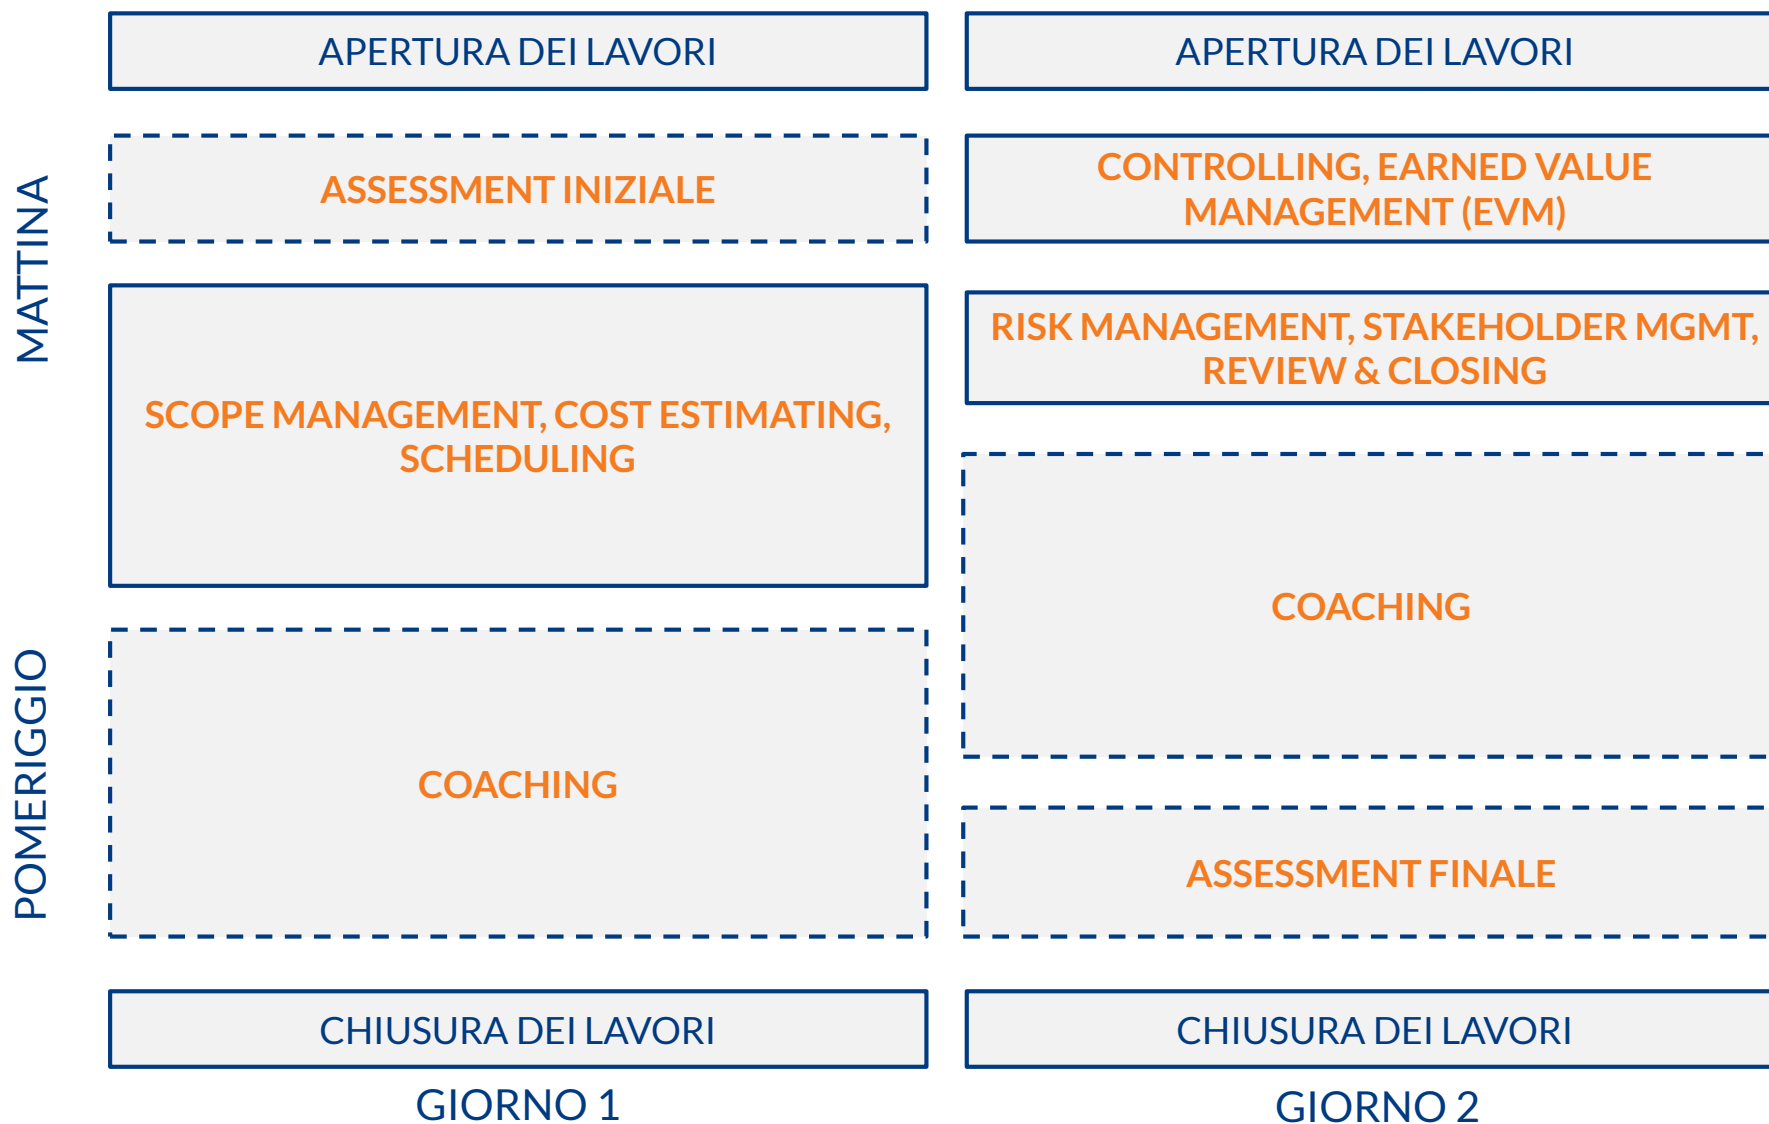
MATTINA

POMERIGGIO

APERTURA DEI LAVORI

ASSESSMENT INIZIALE

SCOPE MANAGEMENT, COST ESTIMATING, SCHEDULING

COACHING

CHIUSURA DEI LAVORI

GIORNO 1

APERTURA DEI LAVORI

CONTROLLING, EARNED VALUE MANAGEMENT (EVM)

RISK MANAGEMENT, STAKEHOLDER MGMT, REVIEW & CLOSING

COACHING

ASSESSMENT FINALE

CHIUSURA DEI LAVORI

GIORNO 2